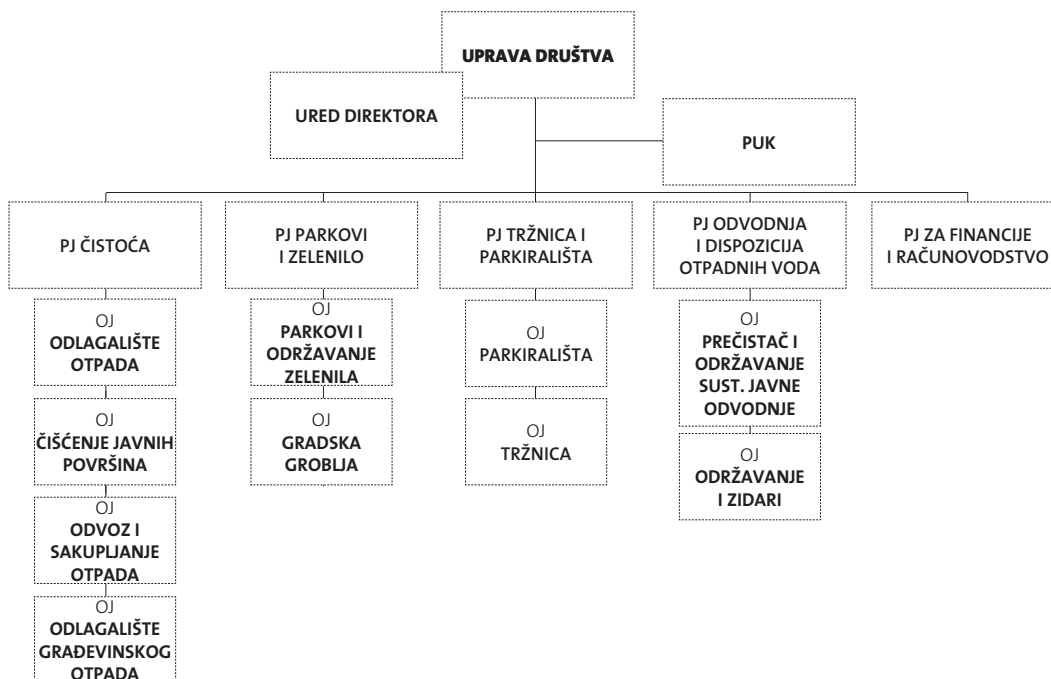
UPRAVA DRUŠTVA

URED DIREKTORA

PUK

PJ ČISTOĆA

OJ
ODLAGALIŠTE OTPADA

OJ
ČIŠĆENJE JAVNIH POVRŠINA

OJ
ODVOZ I SAKUPLJANJE OTPADA

OJ
ODLAGALIŠTE GRAĐEVINSKOG OTPADA

PJ PARKOVI I ZELENILO

OJ
PARKOVI I ODRŽAVANJE ZELENILA

OJ
GRADSKA GROBLJA

PJ TRŽNICA I PARKIRALIŠTA

OJ
PARKIRALIŠTA

OJ
TRŽNICA

PJ ODVODNJA I DISPOZICIJA OTPADNIH VODA

OJ
PREČISTAČ I ODRŽAVANJE SUST. JAVNE ODVODNJE

OJ
ODRŽAVANJE I ZIDARI

PJ ZA FINANCIJE I RAČUNOVODSTVO